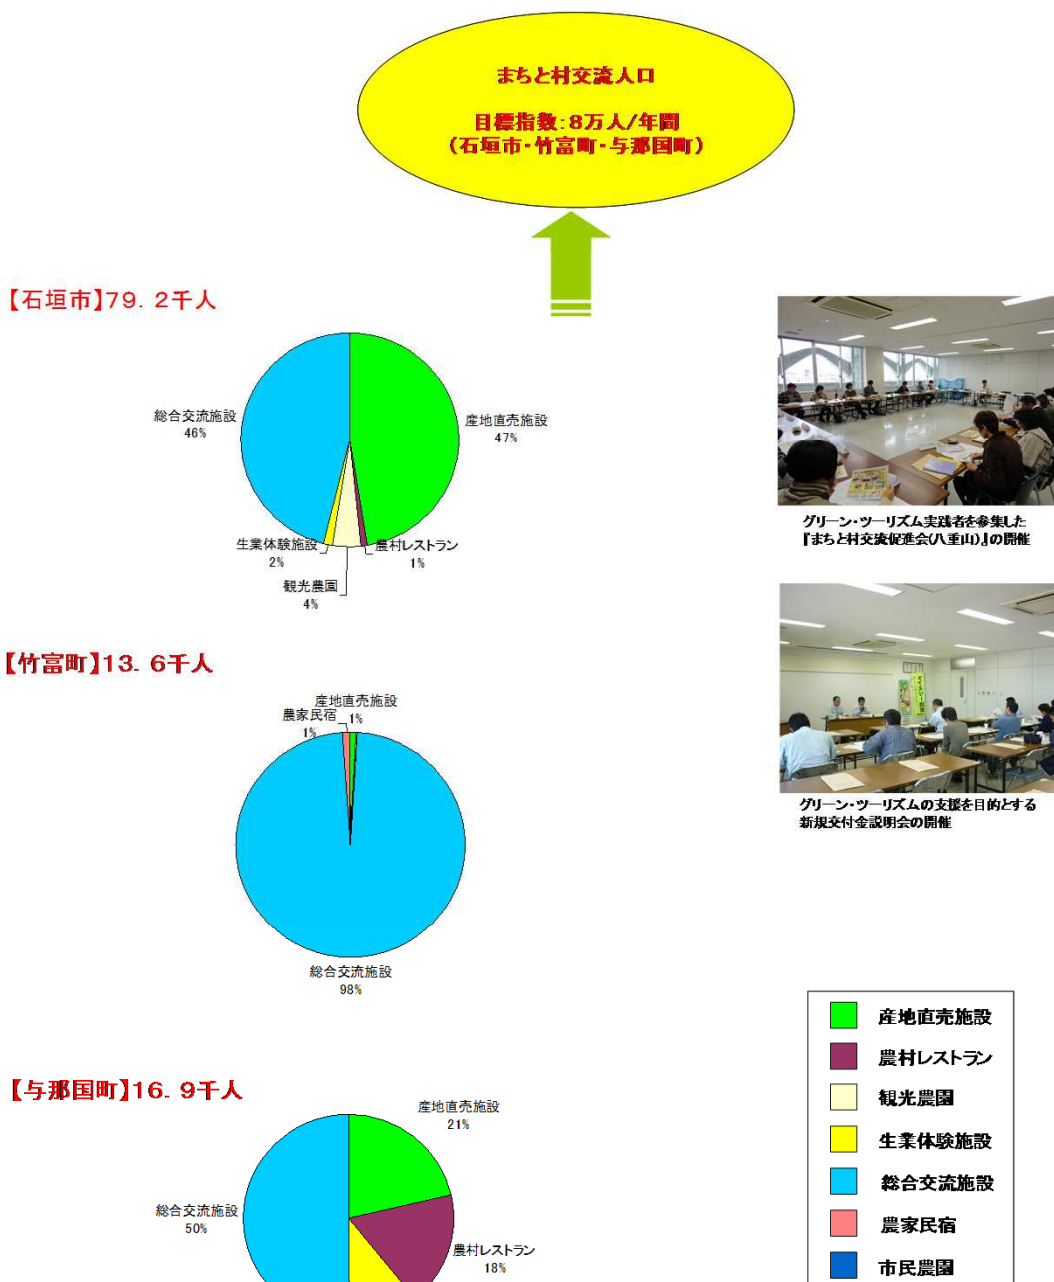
まちと村交流人口

目標指数：8万人/年間
（石垣市・竹富町・与那国町）

【石垣市】79．2千人

総合交流施設
46%

産地直売施設
47%

生業体験施設
2%

農村レストラン
1%

観光農園
4%

グリーン・ツーリズム実践者を参集した『まちと村交流促進会(八重山)』の開催

【竹富町】13．6千人

産地直売施設
1%

農家民宿
1%

総合交流施設
98%

グリーン・ツーリズムの支援を目的とする新規交付金説明会の開催

【与那国町】16．9千人

産地直売施設
21%

総合交流施設
50%

農村レストラン
18%

産地直売施設
農村レストラン
観光農園
生業体験施設
総合交流施設
農家民宿
市民農園